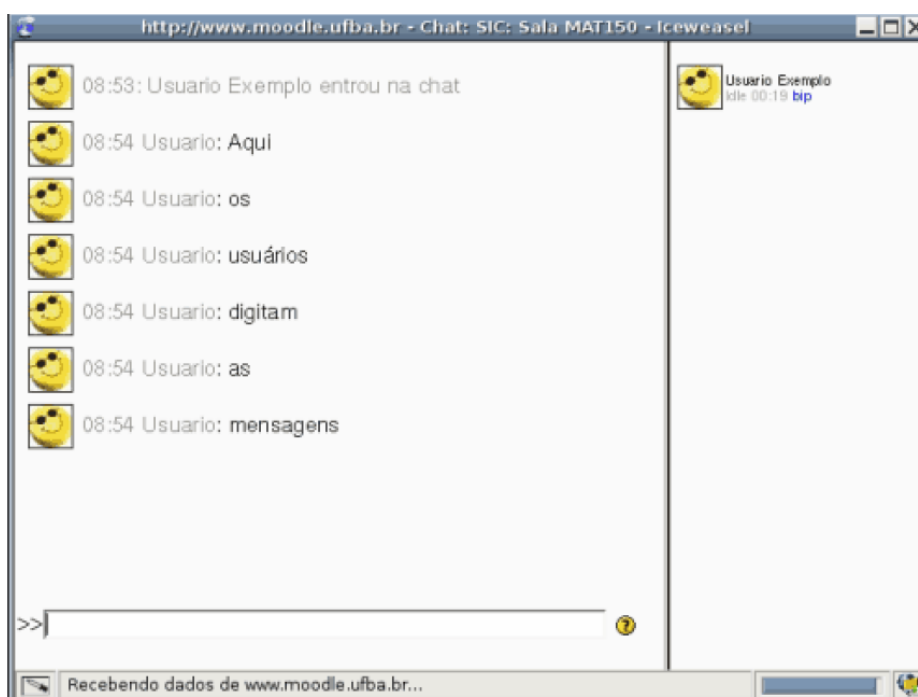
http://www.moodle.ufba.br - Chat: SIC: Sala MAT150 - Iceweasel

08:53: Usuario Exemplo entrou na chat

08:54 Usuario: Aqui

08:54 Usuario: os

08:54 Usuario: usuários

08:54 Usuario: digitam

08:54 Usuario: as

08:54 Usuario: mensagens

>>

Usuario Exemplo
idle 00:19 bip

Recebendo dados de www.moodle.ufba.br...